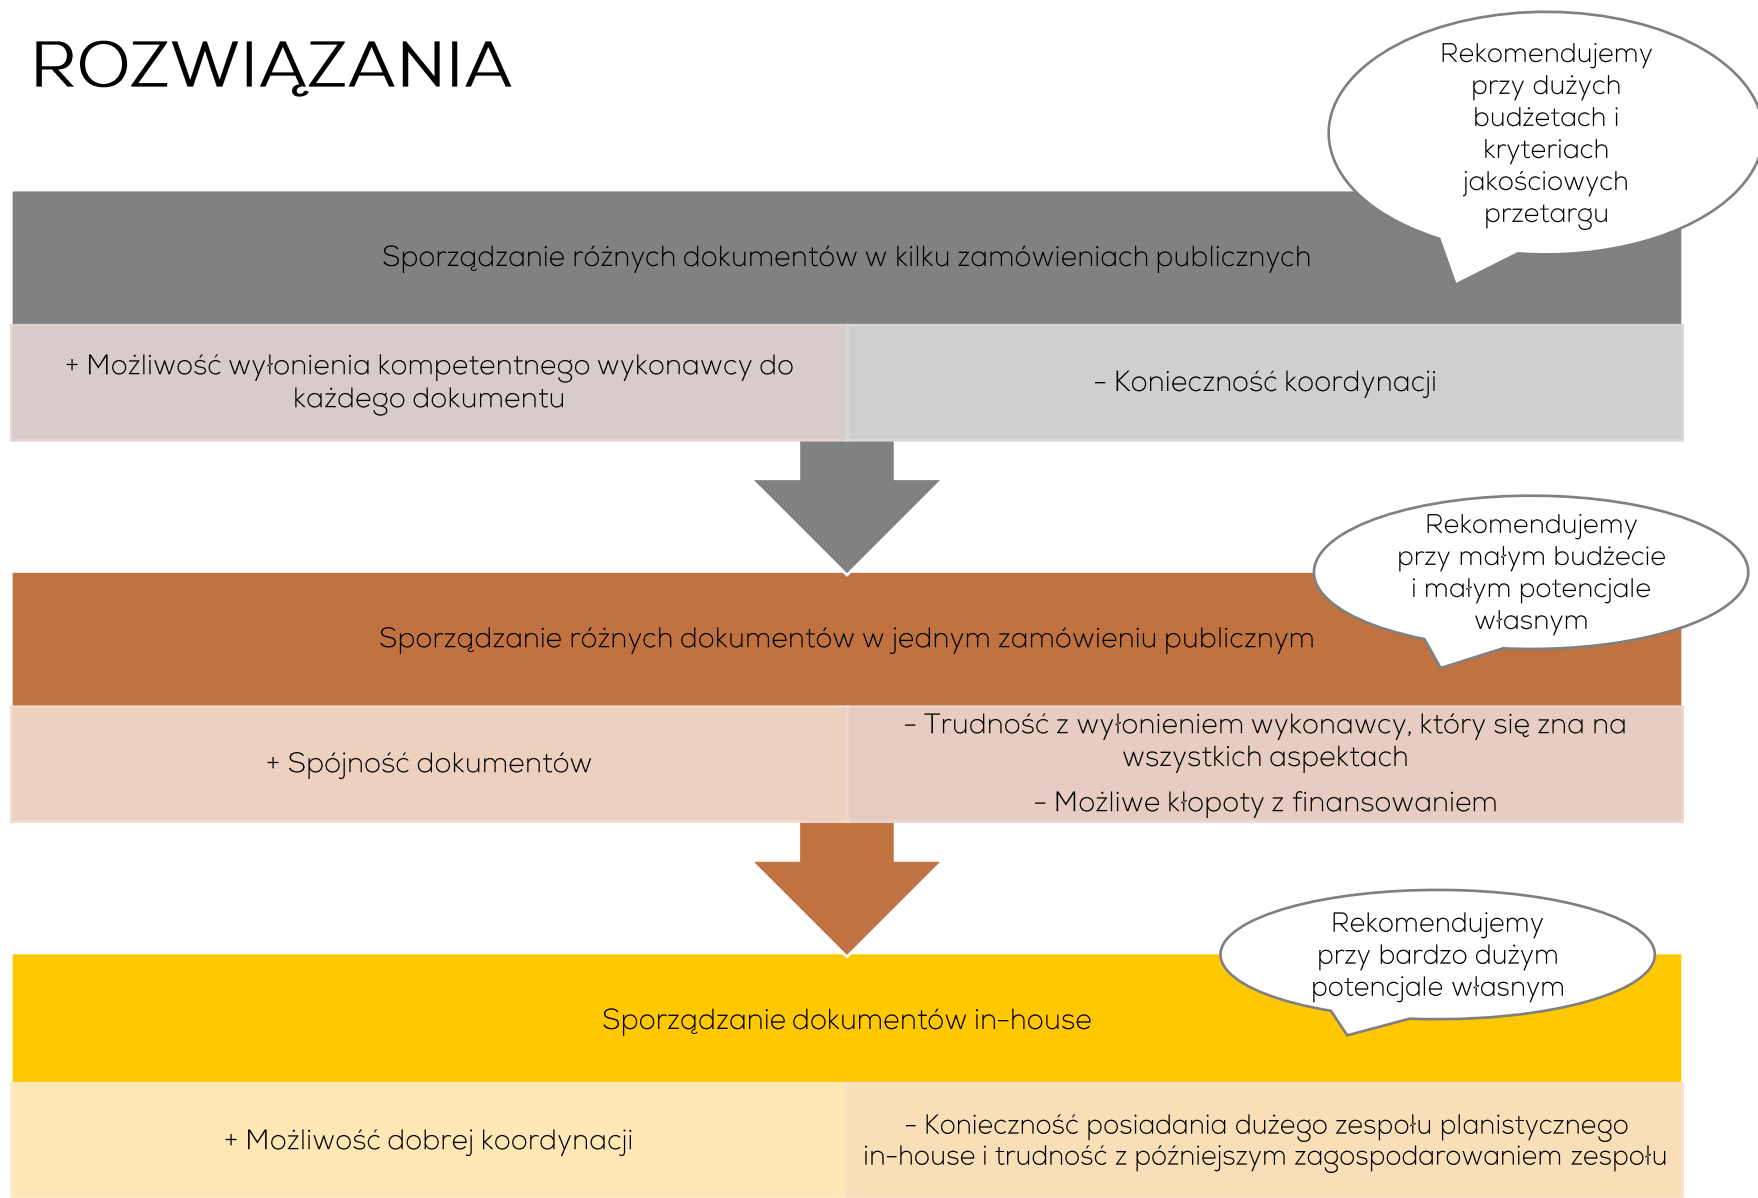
ROZWIĄZANIA

Rekomendujemy przy dużych budżetach i kryteriach jakościowych przetargu

Sporządzanie różnych dokumentów w kilku zamówieniach publicznych

+ Możliwość wyłonienia kompetentnego wykonawcy do każdego dokumentu

– Konieczność koordynacji

Rekomendujemy przy małym budżecie i małym potencjale własnym

Sporządzanie różnych dokumentów w jednym zamówieniu publicznym

+ Spójność dokumentów

– Trudność z wyłonieniem wykonawcy, który się zna na wszystkich aspektach

– Możliwe kłopoty z finansowaniem

Rekomendujemy przy bardzo dużym potencjale własnym

Sporządzanie dokumentów in-house

+ Możliwość dobrej koordynacji

– Konieczność posiadania dużego zespołu planistycznego in-house i trudność z późniejszym zagospodarowaniem zespołu